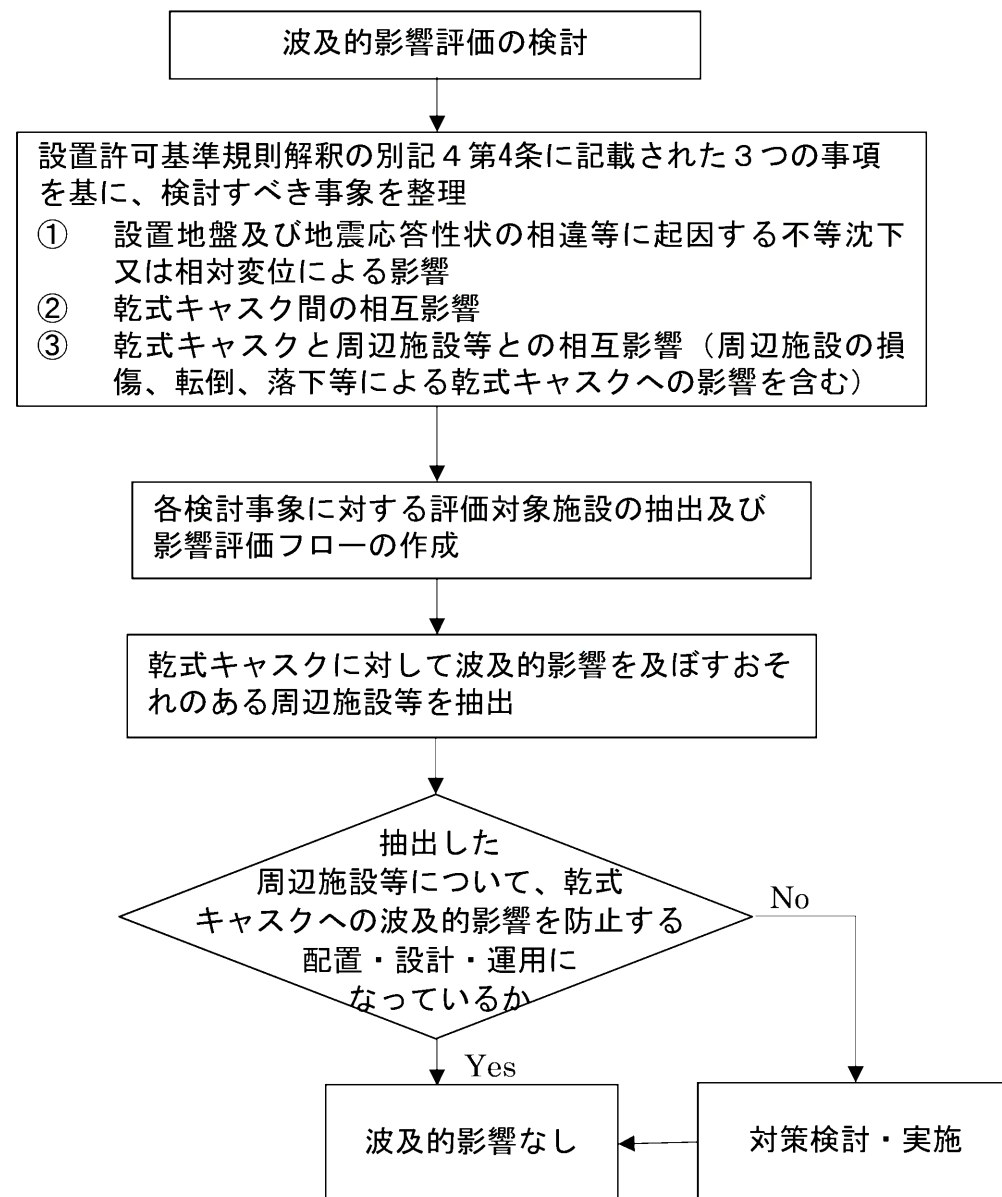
波及的影響評価の検討

設置許可基準規則解釈の別記４第4条に記載された３つの事項を基に、検討すべき事象を整理
① 設置地盤及び地震応答性状の相違等に起因する不等沈下又は相対変位による影響
② 乾式キャスク間の相互影響
③ 乾式キャスクと周辺施設等との相互影響（周辺施設の損傷、転倒、落下等による乾式キャスクへの影響を含む）

各検討事象に対する評価対象施設の抽出及び影響評価フローの作成

乾式キャスクに対して波及的影響を及ぼすおそれのある周辺施設等を抽出

抽出した周辺施設等について、乾式キャスクへの波及的影響を防止する配置・設計・運用になっているか

No

Yes

波及的影響なし

対策検討・実施